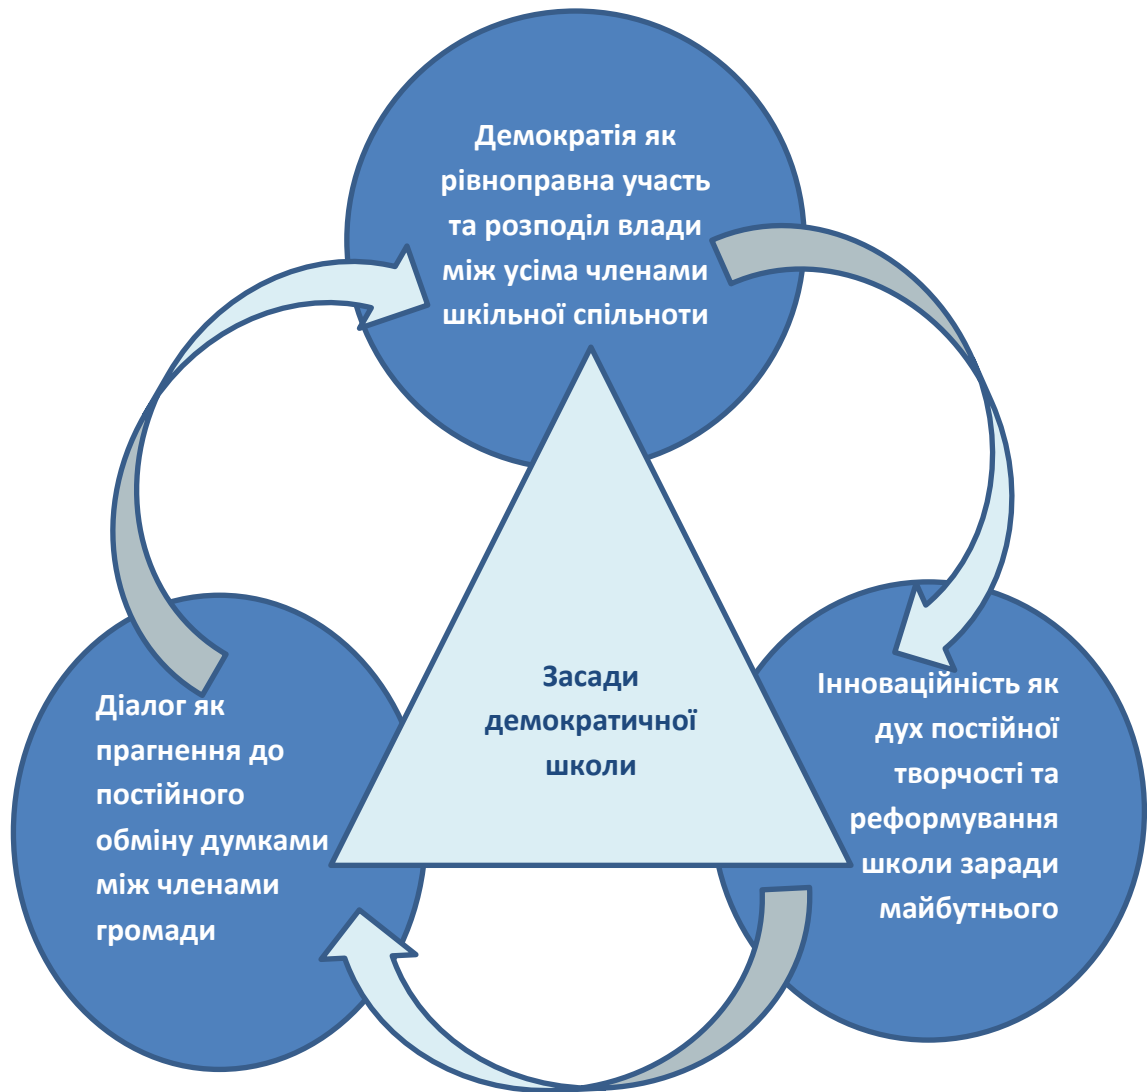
Демократія як рівноправна участь та розподіл влади між усіма членами шкільної спільноти

Засади демократичної школи

Діалог як прагнення до постійного обміну думками між членами громади

Інноваційність як дух постійної творчості та реформування школи заради майбутнього